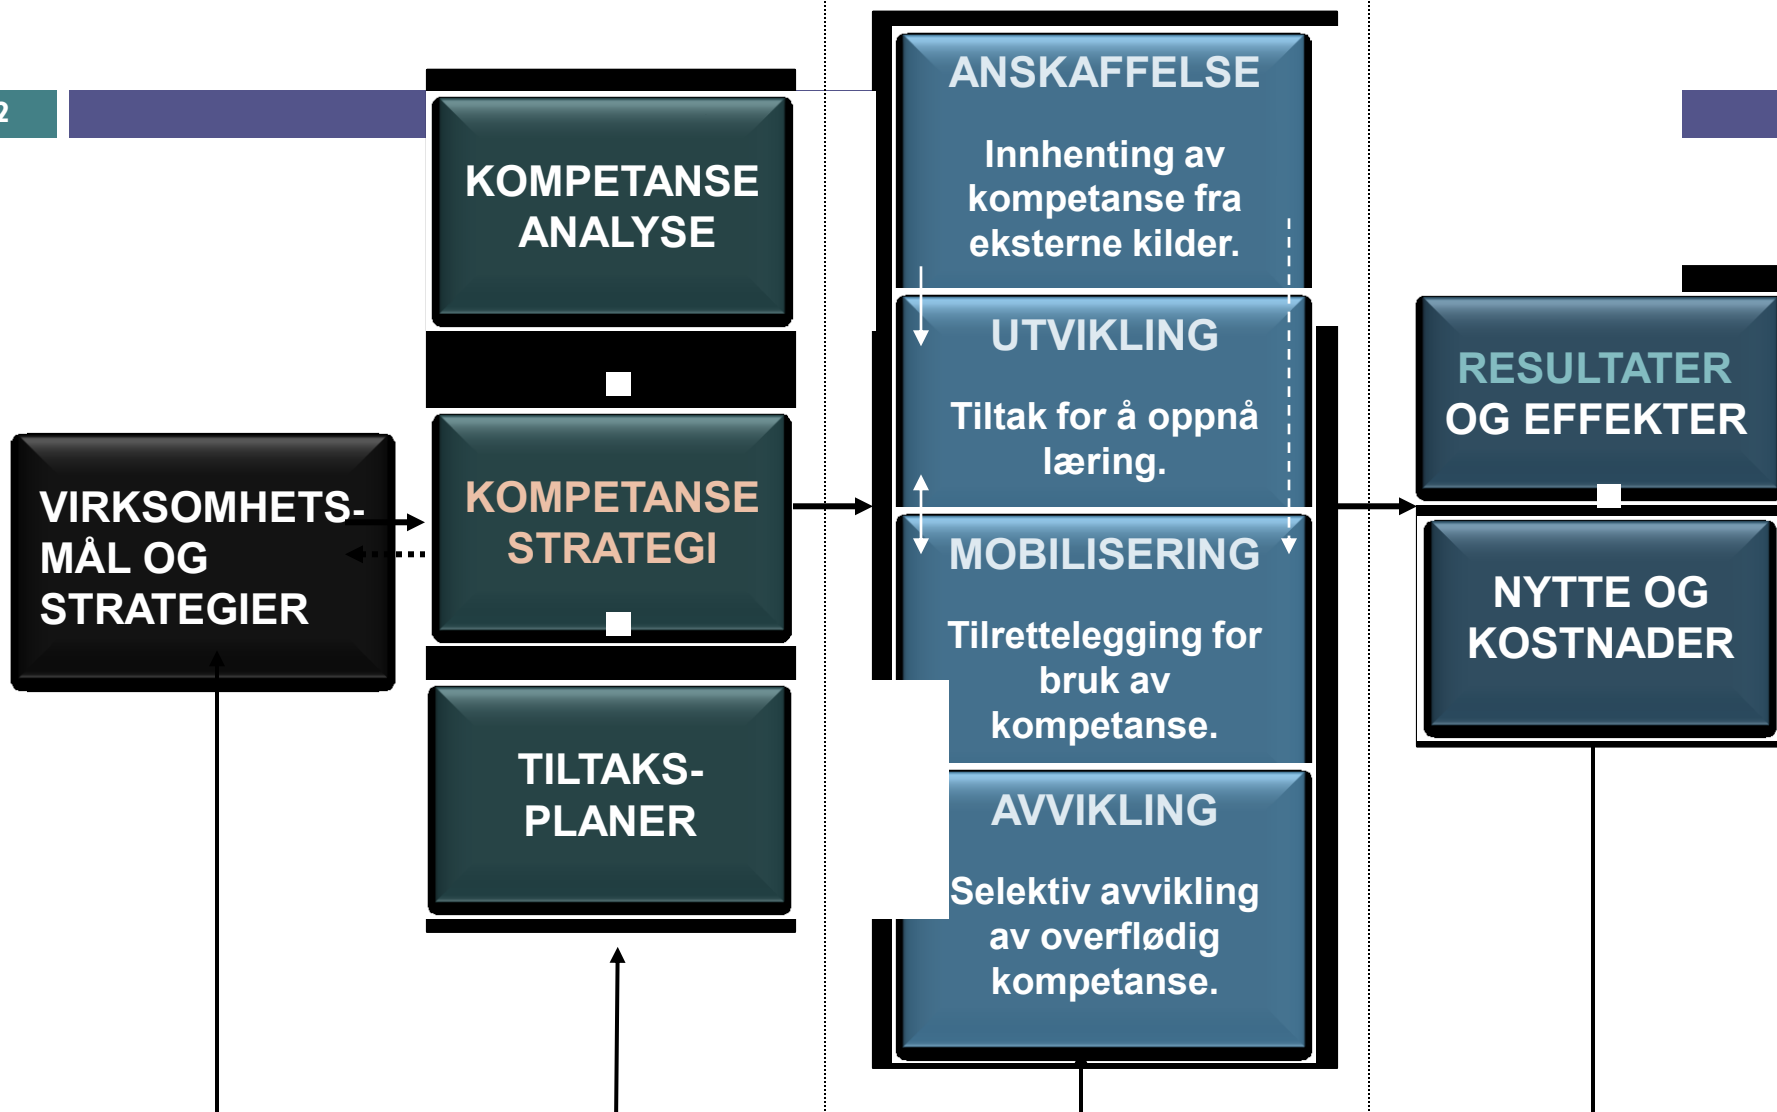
2

KOMPETANSE ANALYSE

VIRKSOMHETS-MÅL OG STRATEGIER

KOMPETANSE STRATEGI

TILTAKS-PLANER

ANSKAFFELSE

Innhenting av kompetanse fra eksterne kilder.

UTVIKLING

Tiltak for å oppnå læring.

MOBILISERING

Tilrettelegging for bruk av kompetanse.

AVVIKLING

Selektiv avvikling av overflødig kompetanse.

RESULTATER OG EFFEKTER

NYTTE OG KOSTNADER